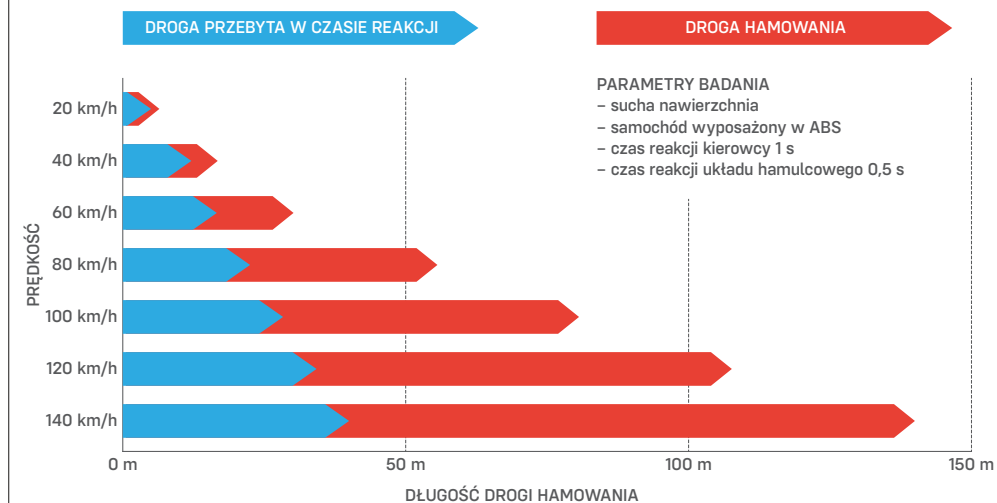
DROGA PRZEBYTA W CZASIE REAKCJI

DROGA HAMOWANIA

PARAMETRY BADANIA
– sucha nawierzchnia
– samochód wyposażony w ABS
– czas reakcji kierowcy 1 s
– czas reakcji układu hamulcowego 0,5 s

PRĘDKOŚĆ

20 km/h
40 km/h
60 km/h
80 km/h
100 km/h
120 km/h
140 km/h

0 m
50 m
100 m
150 m

DŁUGOŚĆ DROGI HAMOWANIA